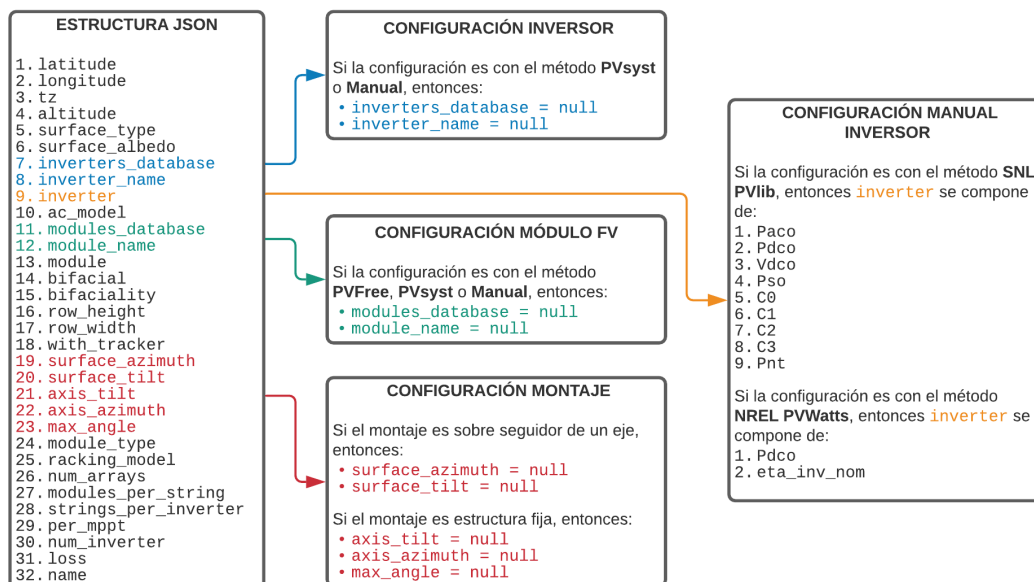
ESTRUCTURA JSON

1. latitude
2. longitude
3. tz
4. altitude
5. surface_type
6. surface_albedo
7. inverters_database
8. inverter_name
9. inverter
10. ac_model
11. modules_database
12. module_name
13. module
14. bifacial
15. bifaciality
16. row_height
17. row_width
18. with_tracker
19. surface_azimuth
20. surface_tilt
21. axis_tilt
22. axis_azimuth
23. max_angle
24. module_type
25. racking_model
26. num_arrays
27. modules_per_string
28. strings_per_inverter
29. per_mppt
30. num_inverter
31. loss
32. name

CONFIGURACIÓN INVERSOR

Si la configuración es con el método **PVsyst** o **Manual**, entonces:
• inverters_database = null
• inverter_name = null

CONFIGURACIÓN MÓDULO FV

Si la configuración es con el método **PVFree**, **PVsyst** o **Manual**, entonces:
• modules_database = null
• module_name = null

CONFIGURACIÓN MONTAJE

Si el montaje es sobre seguidor de un eje, entonces:
• surface_azimuth = null
• surface_tilt = null

Si el montaje es estructura fija, entonces:
• axis_tilt = null
• axis_azimuth = null
• max_angle = null

CONFIGURACIÓN MANUAL INVERSOR

Si la configuración es con el método **SNL PVlib**, entonces inverter se compone de:
1. Paco
2. Pdco
3. Vdco
4. Pso
5. C0
6. C1
7. C2
8. C3
9. Pnt

Si la configuración es con el método **NREL PVWatts**, entonces inverter se compone de:
1. Pdco
2. eta_inv_nom